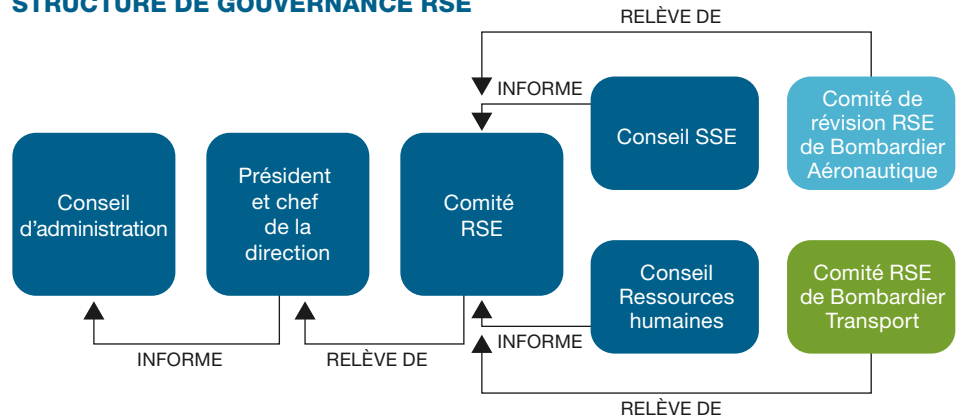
STRUCTURE DE GOUVERNANCE RSE

RELÈVE DE

INFORME

Conseil d'administration

Président et chef de la direction

Comité RSE

Conseil SSE

Comité de révision RSE de Bombardier Aéronautique

Conseil Ressources humaines

Comité RSE de Bombardier Transport

INFORME

INFORME

RELÈVE DE

RELÈVE DE